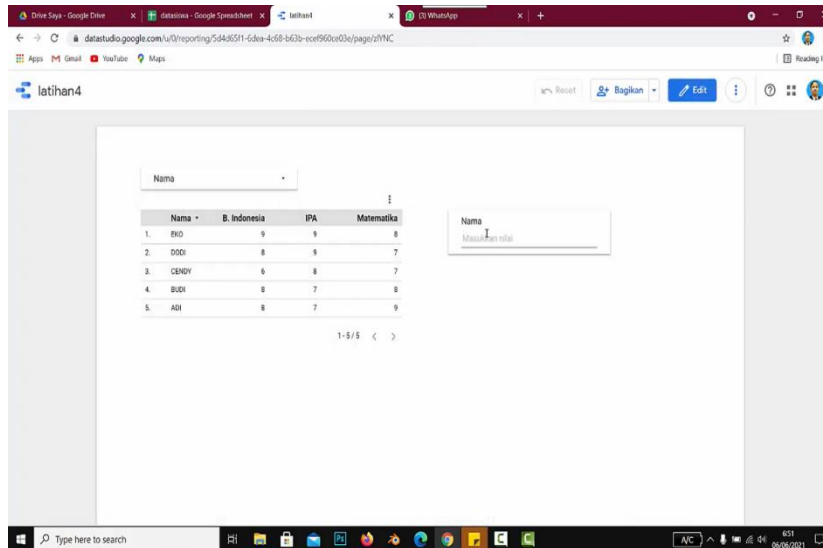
Drive Saya - Google Drive × datasiswa - Google Spreadsheet × latihan4 × (3) WhatsApp × +

datastudio.google.com/u/0/reporting/5d4d65f1-6dea-4c68-b63b-ecef960ce03e/page/zIYNC

Apps Gmail YouTube Maps

Reading l

latihan4

Reset Bagikan Edit

Nama

|  | Nama | B. Indonesia | IPA | Matematika |
|---|---|---|---|---|
| 1. | EKO | 9 | 9 | 8 |
| 2. | DODI | 8 | 9 | 7 |
| 3. | CENDY | 6 | 8 | 7 |
| 4. | BUDI | 8 | 7 | 8 |
| 5. | ADI | 8 | 7 | 9 |

1 - 5 / 5 < >

Nama
Masukkan nilai

Type here to search

A/C 6:51 06/06/2021